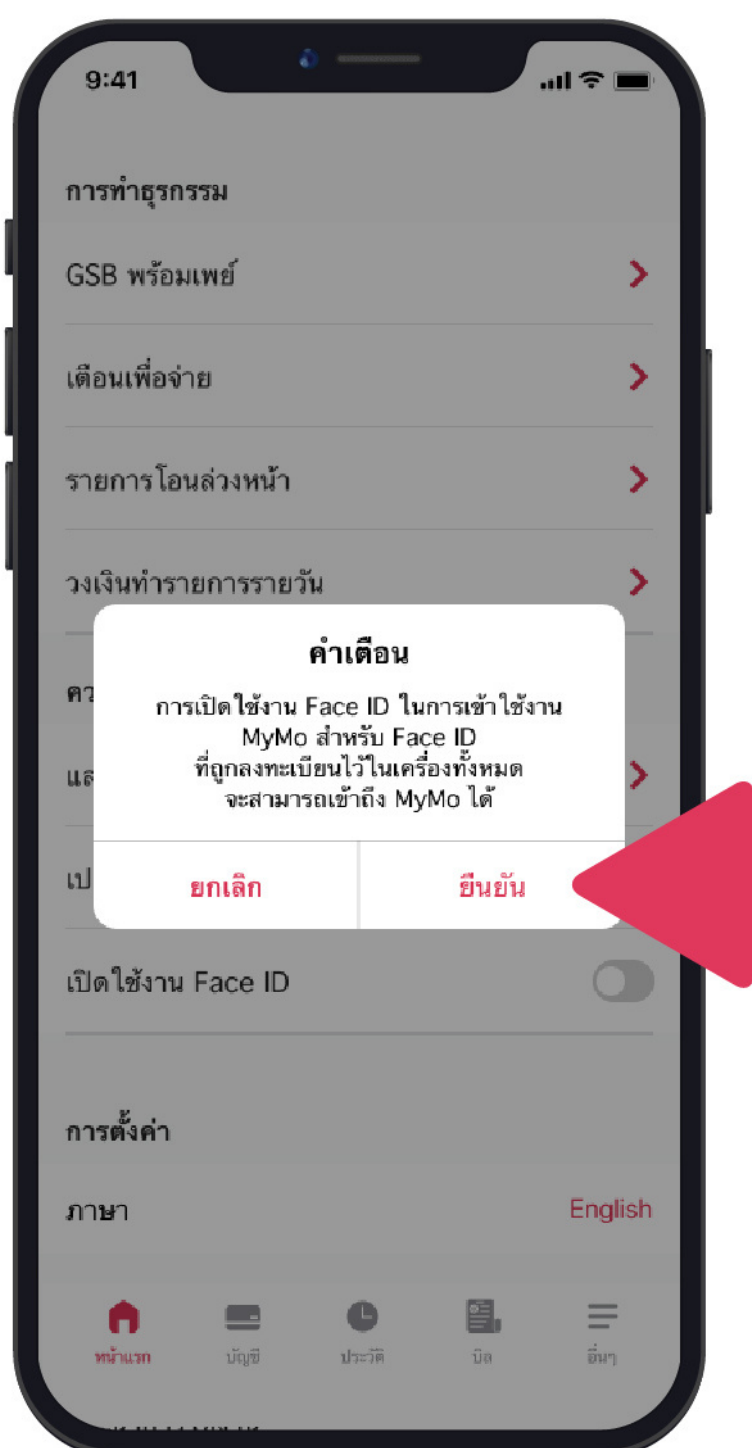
9:41

การทำธุรกรรม

GSB พร้อมเพย์

เตือนเพื่อจ่าย

รายการโอนล่วงหน้า

วงเงินทำรายการรายวัน

คว

แล

เป

คำเตือน

การเปิดใช้งาน Face ID ในการเข้าใช้งาน MyMo สำหรับ Face ID ที่ถูกลงทะเบียนไว้ในเครื่องทั้งหมด จะสามารถเข้าถึง MyMo ได้

ยกเลิก

ยืนยัน

เปิดใช้งาน Face ID

การตั้งค่า

ภาษา

English

หน้าแรก

บัญชี

ประวัติ

บิล

อื่นๆ